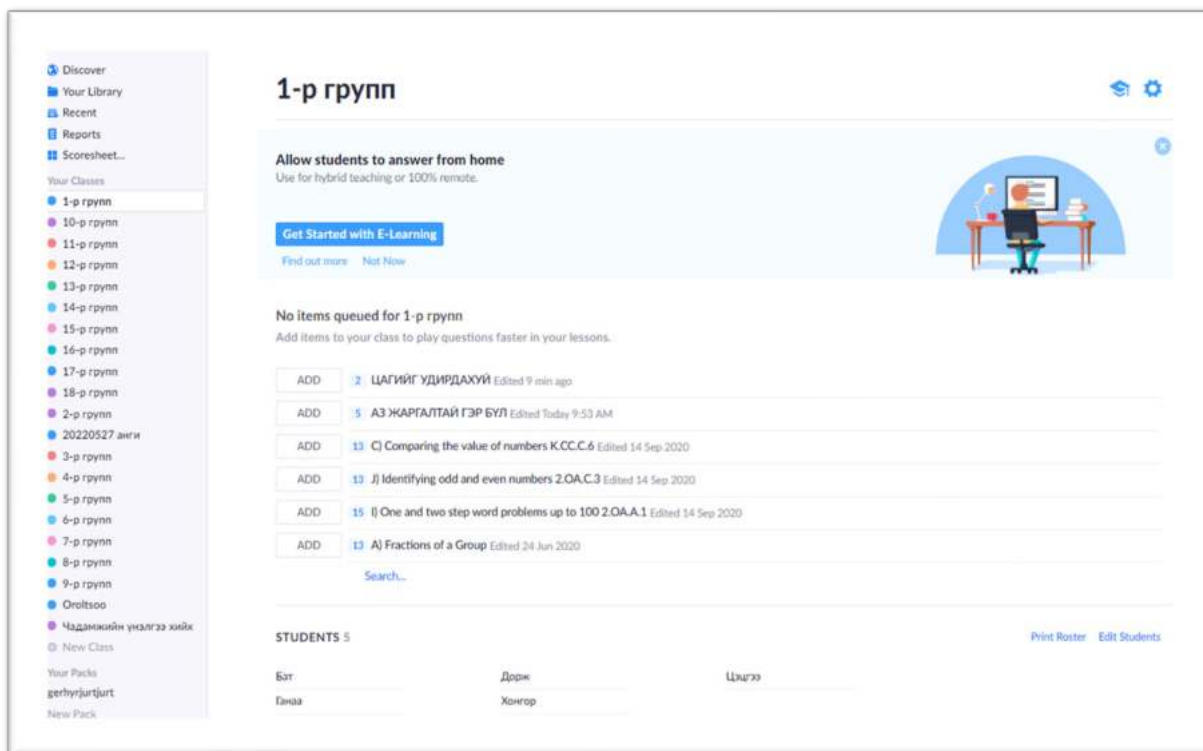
Discover
Your Library
Recent
Reports
Scoresheet...
Your Classes
1-р групп
10-р групп
11-р групп
12-р групп
13-р групп
14-р групп
15-р групп
16-р групп
17-р групп
18-р групп
2-р групп
20220527 анги
3-р групп
4-р групп
5-р групп
6-р групп
7-р групп
8-р групп
9-р групп
Oroltsoo
Чадамжийн үнэлгээ хийх
New Class
Your Packs
gerhyrjurtjurt
New Pack

1-р групп

Allow students to answer from home
Use for hybrid teaching or 100% remote.

Get Started with E-Learning
Find out more Not Now

No items queued for 1-р групп
Add items to your class to play questions faster in your lessons.

ADD 2 ЦАГИЙГ УДИРДАХУЙ Edited 9 min ago
ADD 5 АЗ ЖАРГАЛТАЙ ГЭР БҮЛ Edited Today 9:53 AM
ADD 13 C) Comparing the value of numbers K.CC.C.6 Edited 14 Sep 2020
ADD 13 J) Identifying odd and even numbers 2.OA.C.3 Edited 14 Sep 2020
ADD 15 I) One and two step word problems up to 100 2.OA.A.1 Edited 14 Sep 2020
ADD 13 A) Fractions of a Group Edited 24 Jun 2020
Search...

STUDENTS 5
Print Roster Edit Students

| Бат | Дорж | Цэцгээ |
|---|---|---|
| Ганаа | Хонгор | |